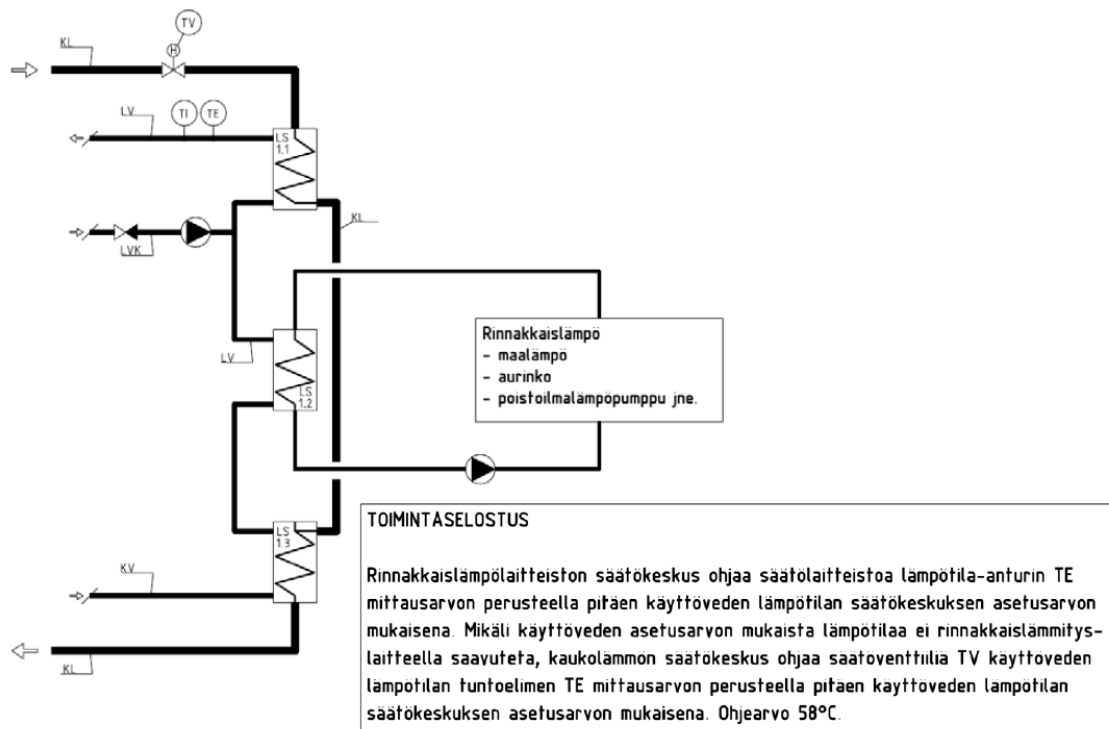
TV
H
KL
LV
TI
TE
LS 1.1
KL
LVK
LV
LS 1.2
Rinnakkaislämpö
- maalämpö
- aurinko
- poistoilmalämpöpumppu jne.
LS 1.3
KV
KL

TOIMINTASELOSTUS

Rinnakkaislämpölaitteiston säätökeskus ohjaa säätölaitteistoa lämpötila-anturin TE mittausarvon perusteella pitäen käyttöveden lämpötilan säätökeskuksen asetusarvon mukaisena. Mikäli käyttöveden asetusarvon mukaista lämpötilaa ei rinnakkaislämmityslaitteella saavuteta, kaukolämmön säätökeskus ohjaa säätöventtiiliä TV käyttöveden lämpötilan tuntoelimen TE mittausarvon perusteella pitäen käyttöveden lämpötilan säätökeskuksen asetusarvon mukaisena. Ohjearvo 58°C.